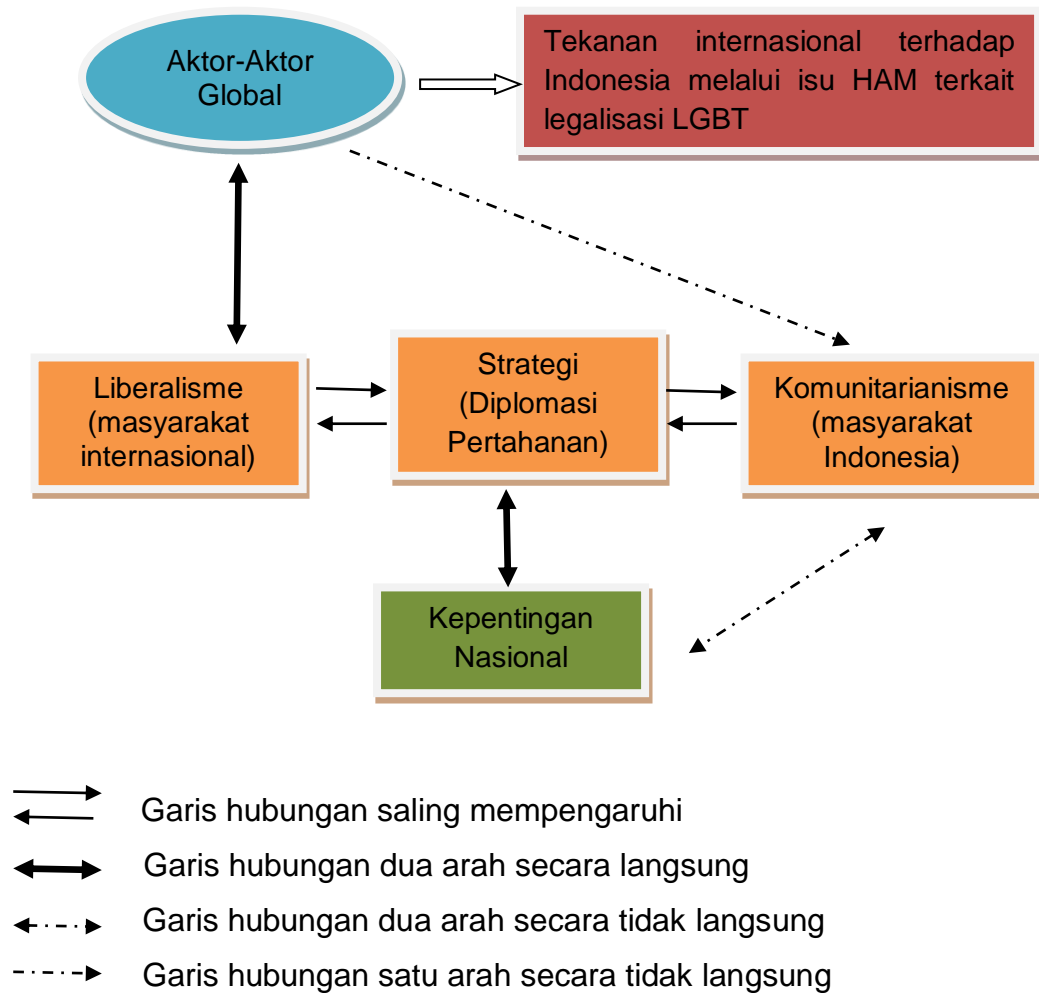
Aktor-Aktor Global

Tekanan internasional terhadap Indonesia melalui isu HAM terkait legalisasi LGBT

Liberalisme (masyarakat internasional)

Strategi (Diplomasi Pertahanan)

Komunitarianisme (masyarakat Indonesia)

Kepentingan Nasional

Garis hubungan saling mempengaruhi

Garis hubungan dua arah secara langsung

Garis hubungan dua arah secara tidak langsung

Garis hubungan satu arah secara tidak langsung